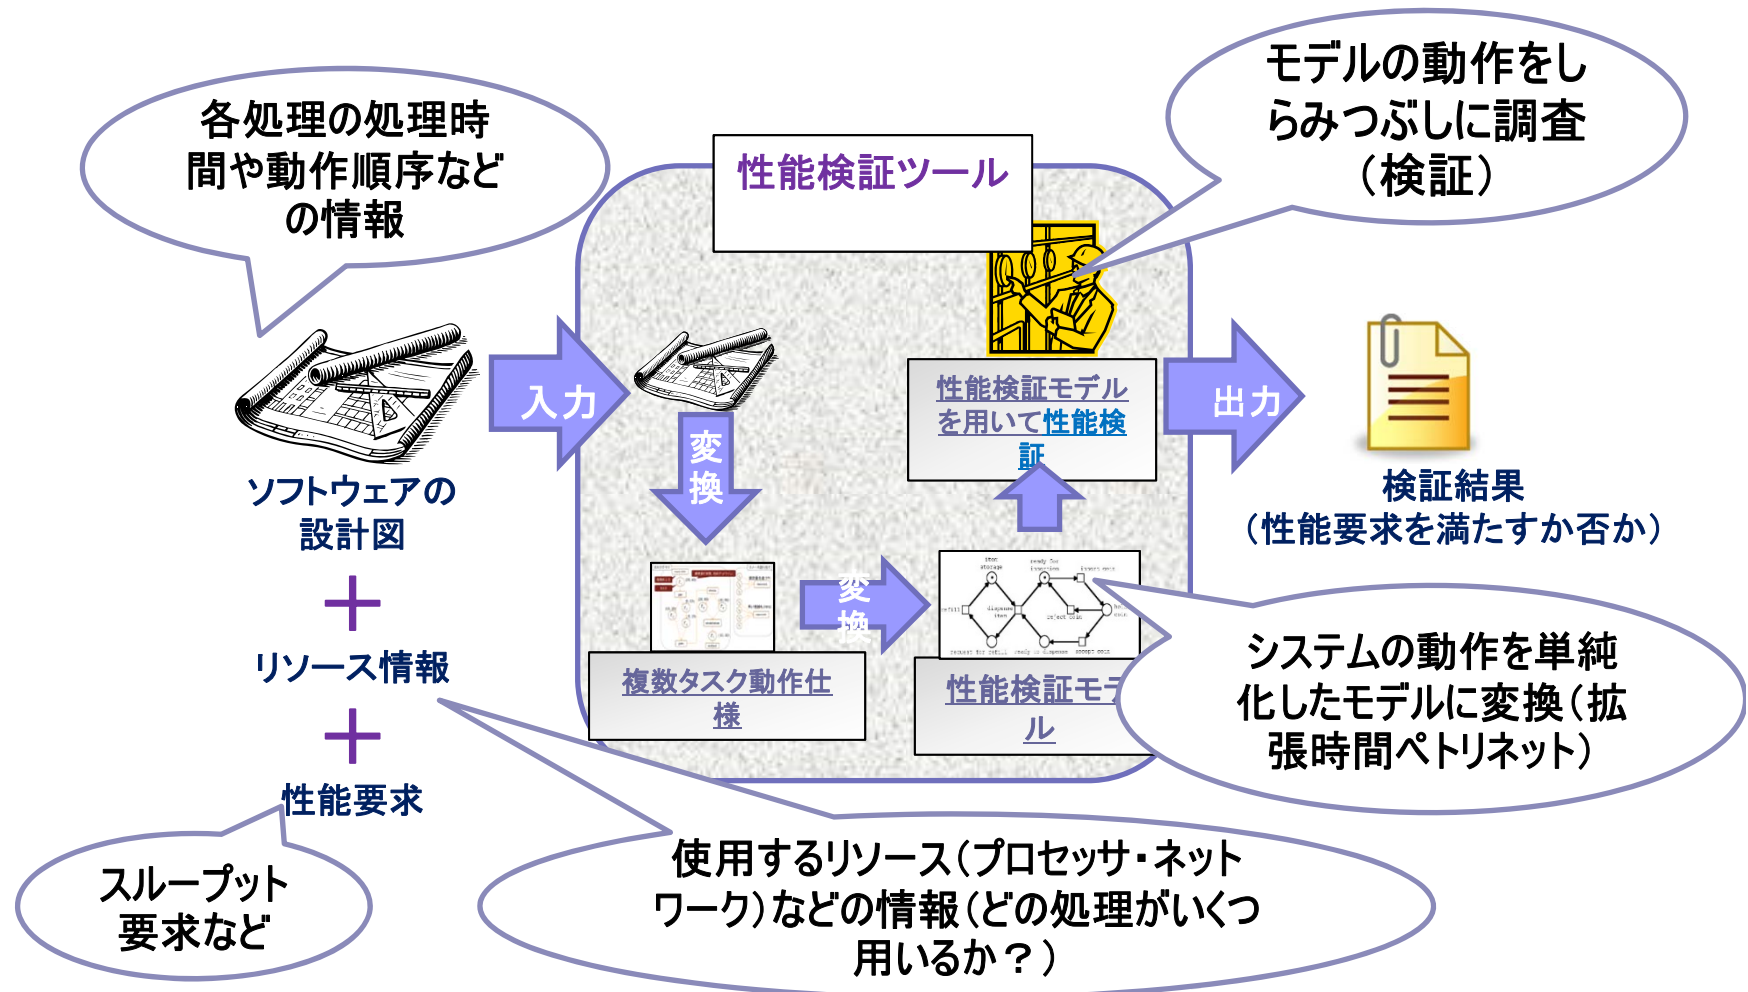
各処理の処理時間や動作順序などの情報

性能検証ツール

モデルの動作をしらみつぶしに調査（検証）

入力

変換

性能検証モデルを用いて性能検証

出力

検証結果（性能要求を満たすか否か）

ソフトウェアの設計図

＋

リソース情報

＋

性能要求

複数タスク動作仕様

変換

性能検証モデル

システムの動作を単純化したモデルに変換（拡張時間ペトリネット）

スループット要求など

使用するリソース（プロセッサ・ネットワーク）などの情報（どの処理がいくつ用いるか？）